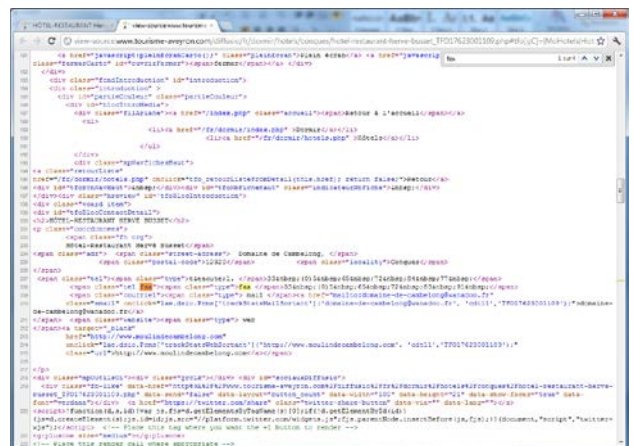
HOTEL-RESTAURANT Her... view-source:www.tourism...

view-source:www.tourisme-aveyron.com/diffusio/fr/dormir/hotels/conques/hotel-restaurant-herve-busset_TFO176230010​9.php

fax 1 sur 4

<a href="javascript:pleinEcran(carte)" class="pleinEcran">Plein écran</a> <a href="javascript:..." class="fermerCarte" id="travFichFermer"><span>fermer</span></a> </div>
</div>
<div class="fondIntroduction" id="introduction">
<div class="introduction" >
<div id="partieCouleur" class="partieCouleur">
<div id="blocTopMedia">
<div class="filAriane"><a href="/index.php" class="accueil"><span>Retour à l'accueil</span></a>
<ul>
<li><a href="/fr/dormir/index.php">Dormir</a></li>
<li><a href="/fr/dormir/hotels.php">Hôtels</a></li>
</ul>
</div>
<div class="spVerfifNbResult">
<a class="retourListe" href="/fr/dormir/hotels.php" onclick="tfo_retourListeFromDetail(this.href); return false;">Retour</a>
<div id="tfoContacteMeut"><span></div><div id="tfoChercheust" class="indicateurSelfiche">&nbsp;</div>
</div><div class="fermer" id="tfoBlocIntroduction">
<div class="vcard item">
<div id="tfoBlocContactDetail">
<h2>HOTEL-RESTAURANT HERVE BUSSET</h2>
<p class="Coordonnees">
<span class="fn org">
Hotel-restaurant Hervé Busset</span>
<span class="adr"> <span class="street-address"> Domaine de Cambelong, </span>
<span class="postal-code">12320</span> <span class="locality">Conques</span>
</span>
<span class="tel"><span class="type">téléphone1, </span>05&nbsp;65&nbsp;72&nbsp;84&nbsp;77&nbsp;</span>
<span class="tel fax"><span class="type">fax </span>05&nbsp;65&nbsp;72&nbsp;84&nbsp;91&nbsp;</span>
<span class="courriel"><span class="type">mail </span><a href="mailto:domaine-de-cambelong@wanadoo.fr" onclick="..." >domaine-de-cambelong@wanadoo.fr</a>
<span class="site"><span class="type">web
<a class="url" target="_blank" href="http://www.moulindecambelong.com" onclick="..." >http://www.moulindecambelong.com</a></span>
</p>
<div class="spGoutteurs"><div class="prix"></div> <div id="accesAutreUniversIE">
<div class="fb-like" data-href="http://www.tourisme-aveyron.com/diffusio/fr/dormir/hotels/conques/hotel-restaurant-herve-busset_TFO176230010​9.php" data-send="false" data-layout="button_count" data-width="100" data-height="21" data-show-faces="false" data-font="verdana"></div> <a href="https://twitter.com/share" class="twitter-share-button" data-lang="fr">Tweet</a>
<script>!function(d,s,id){var js,fjs=d.getElementsByTagName(s)[0];if(!d.getElementById(id)){js=d.createElement(s);js.id=id;js.src="//platform.twitter.com/widgets.js";fjs.parentNode.insertBefore(js,fjs);}}(document,"script","twitter-wjs");</script> <!-- Place this tag where you want the +1 button to render -->
<g:plusone size="medium"></g:plusone>
<!-- Place this render call where appropriate -->